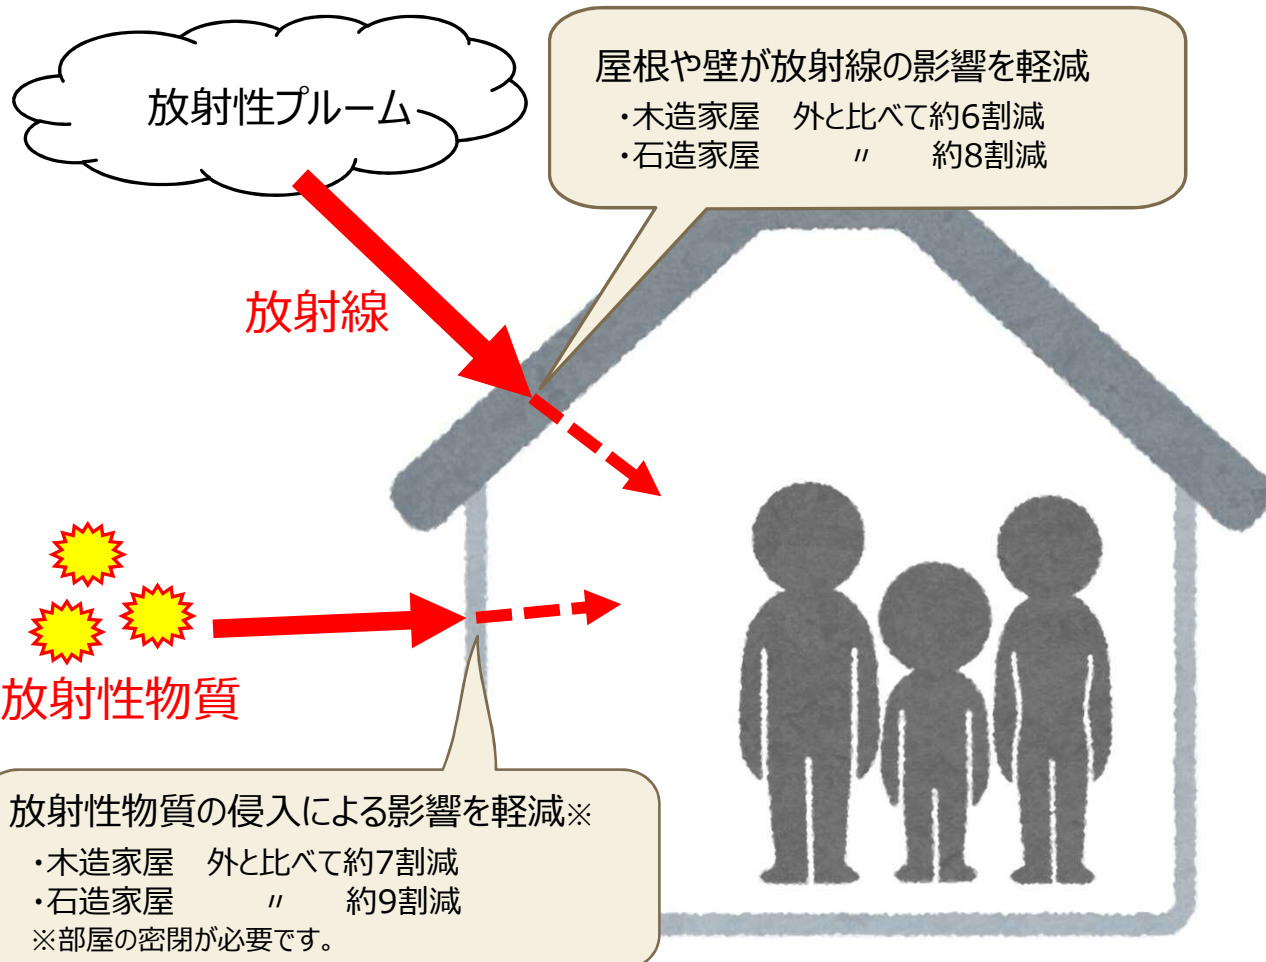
放射性プルーム

屋根や壁が放射線の影響を軽減
・木造家屋　外と比べて約6割減
・石造家屋　〃　約8割減

放射線

放射性物質

放射性物質の侵入による影響を軽減※
・木造家屋　外と比べて約7割減
・石造家屋　〃　約9割減
※部屋の密閉が必要です。